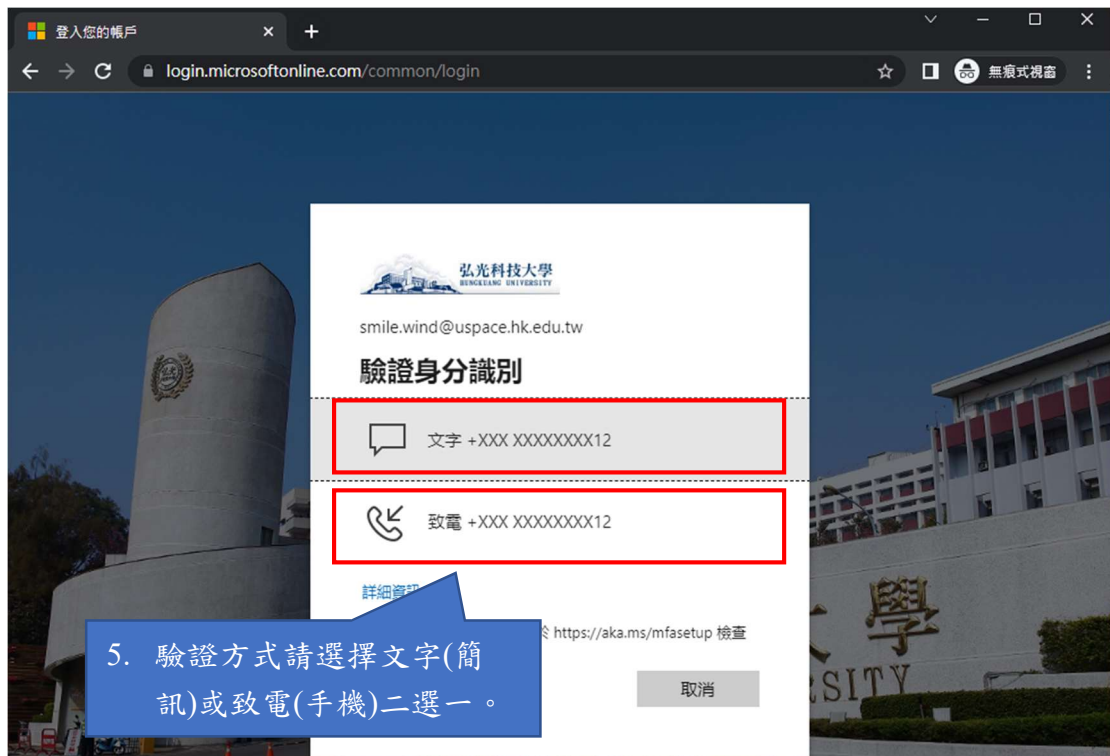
登入您的帳戶 ×
+
login.microsoftonline.com/common/login
無痕式視窗

弘光科技大學
HUNGKUANG UNIVERSITY

smile.wind@uspace.hk.edu.tw

驗證身分識別

文字 +XXX XXXXXXXX12

致電 +XXX XXXXXXXX12

詳細資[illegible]

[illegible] https://aka.ms/mfasetup 檢查

取消

5. 驗證方式請選擇文字(簡訊)或致電(手機)二選一。

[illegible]學
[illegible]SITY